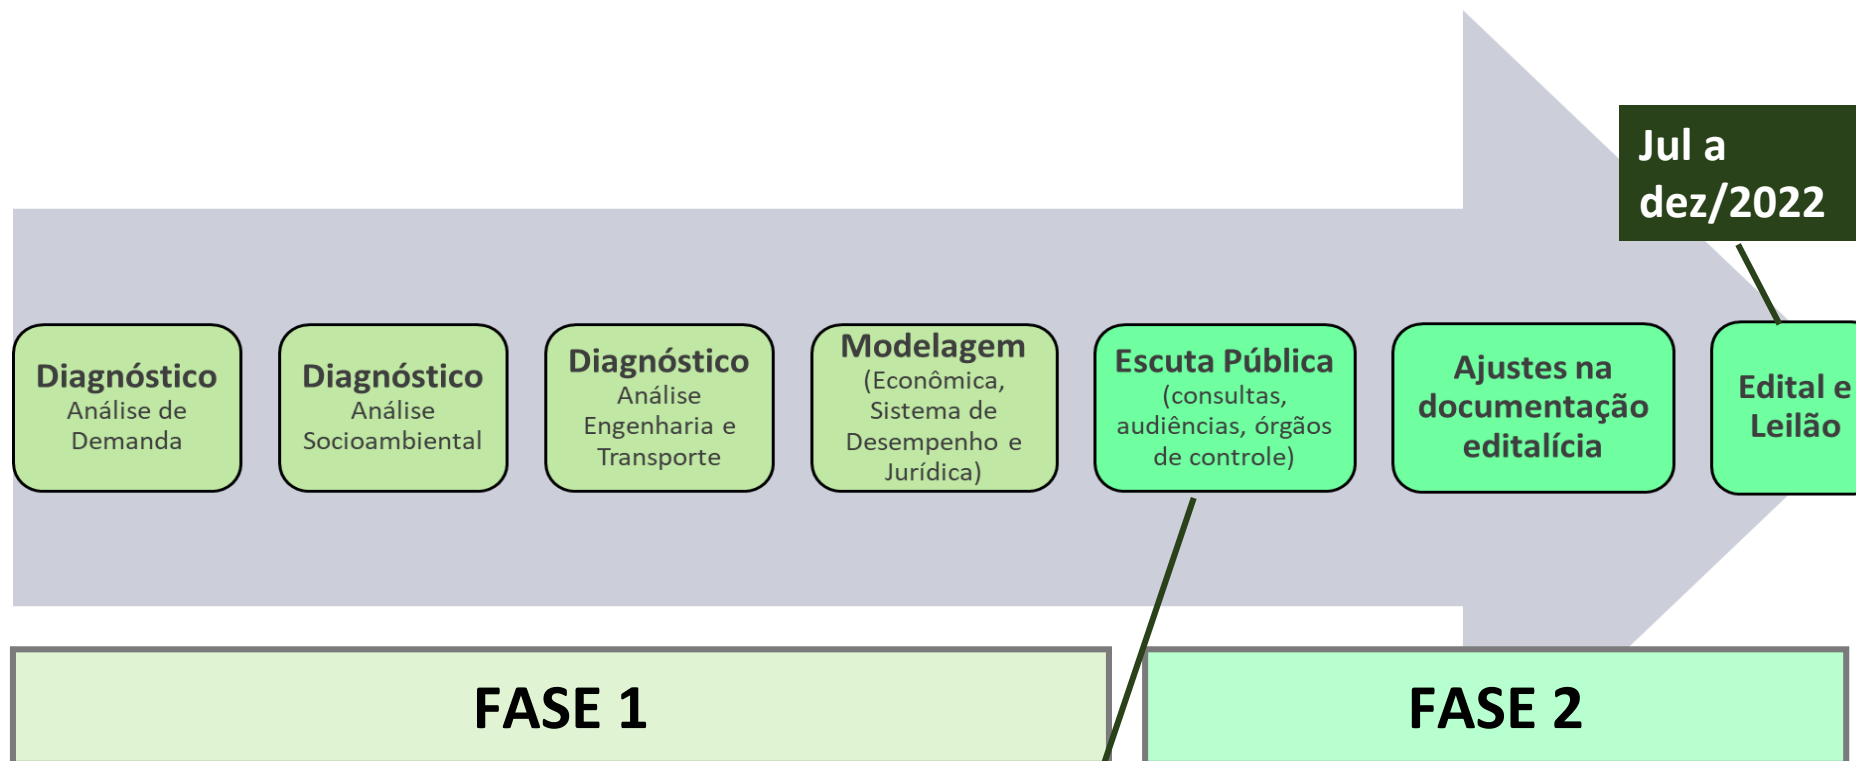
Jul a dez/2022

Diagnóstico
Análise de Demanda

Diagnóstico
Análise Socioambiental

Diagnóstico
Análise Engenharia e Transporte

Modelagem
(Econômica, Sistema de Desempenho e Jurídica)

Escuta Pública
(consultas, audiências, órgãos de controle)

Ajustes na documentação editalícia

Edital e Leilão

FASE 1

FASE 2